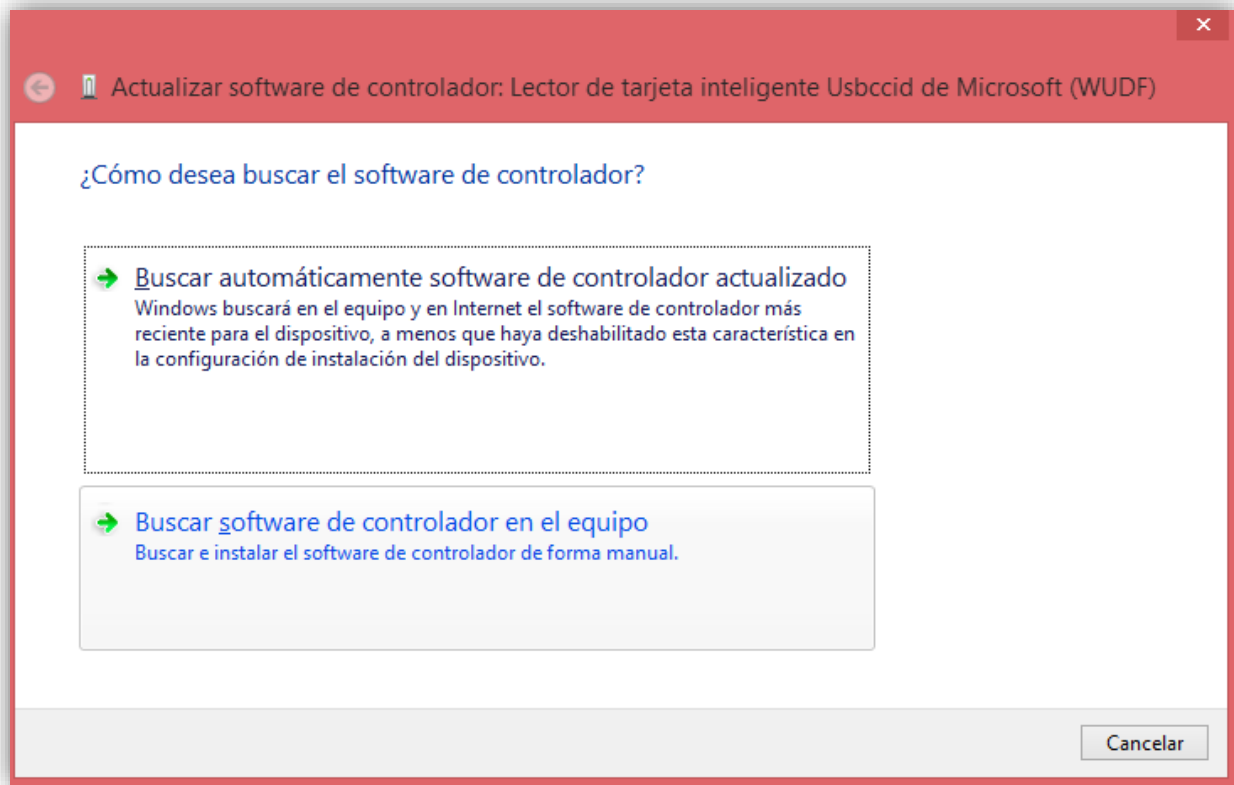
✕

Actualizar software de controlador: Lector de tarjeta inteligente Usbccid de Microsoft (WUDF)

¿Cómo desea buscar el software de controlador?

Buscar automáticamente software de controlador actualizado
Windows buscará en el equipo y en Internet el software de controlador más reciente para el dispositivo, a menos que haya deshabilitado esta característica en la configuración de instalación del dispositivo.

Buscar software de controlador en el equipo
Buscar e instalar el software de controlador de forma manual.

Cancelar